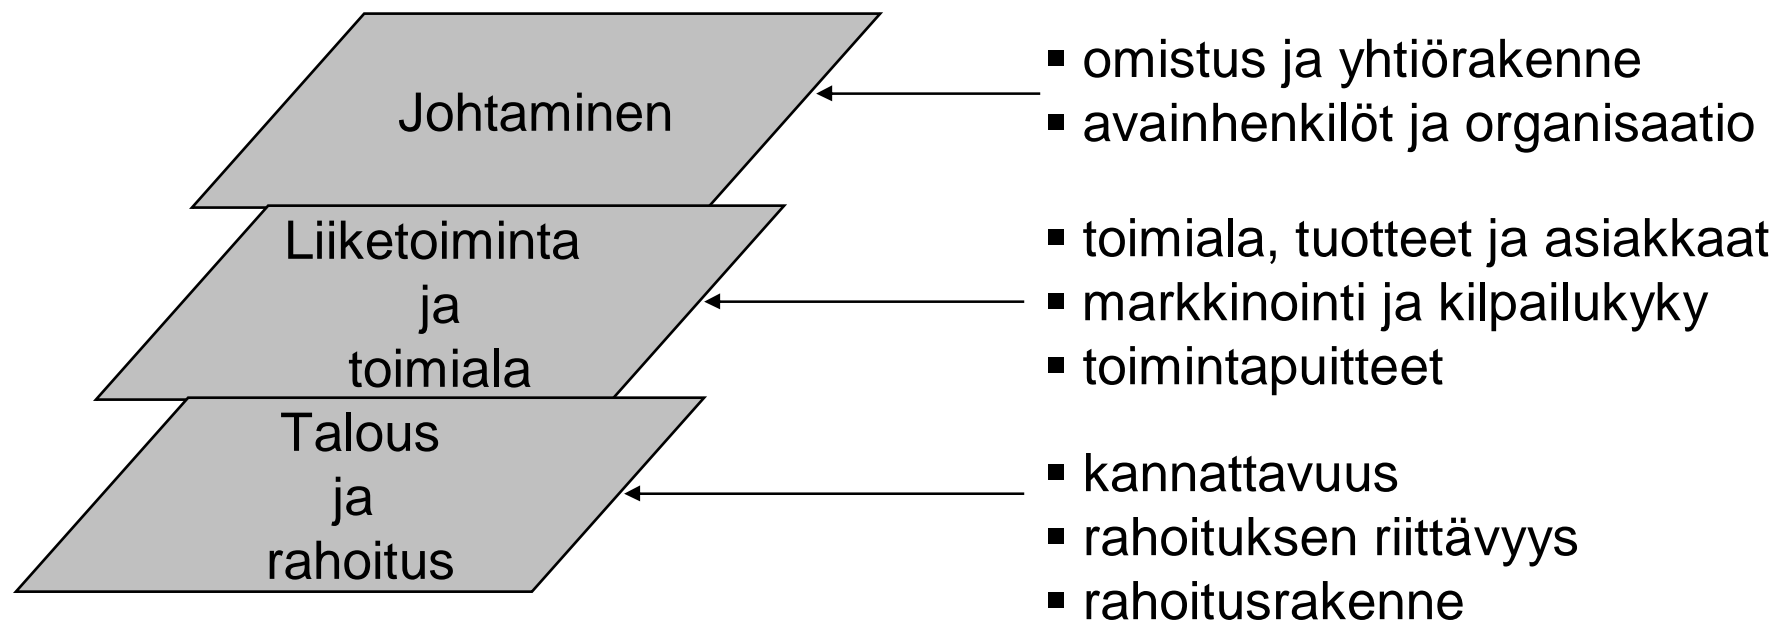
Johtaminen

- omistus ja yhtiörakenne
- avainhenkilöt ja organisaatio

Liiketoiminta ja toimiala

- toimiala, tuotteet ja asiakkaat
- markkinointi ja kilpailukyky
- toimintapuitteet

Talous ja rahoitus

- kannattavuus
- rahoituksen riittävyys
- rahoitusrakenne